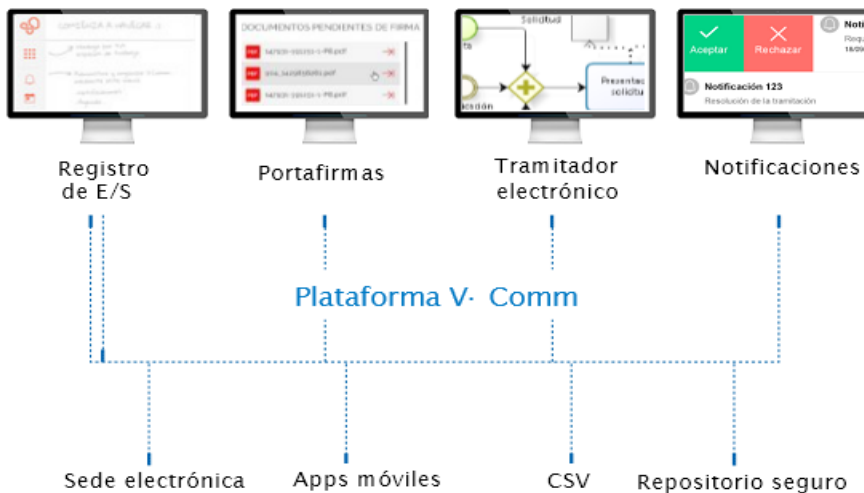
COMIENZA A HABLAR

DOCUMENTOS PENDIENTES DE FIRMA

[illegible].pdf

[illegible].pdf

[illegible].pdf

Solicitud

Presentar solicitud

Aceptar

Rechazar

Notificación 123

Resolución de la tramitación

Registro de E/S

Portafirmas

Tramitador electrónico

Notificaciones

Plataforma V· Comm

Sede electrónica

Apps móviles

CSV

Repositorio seguro